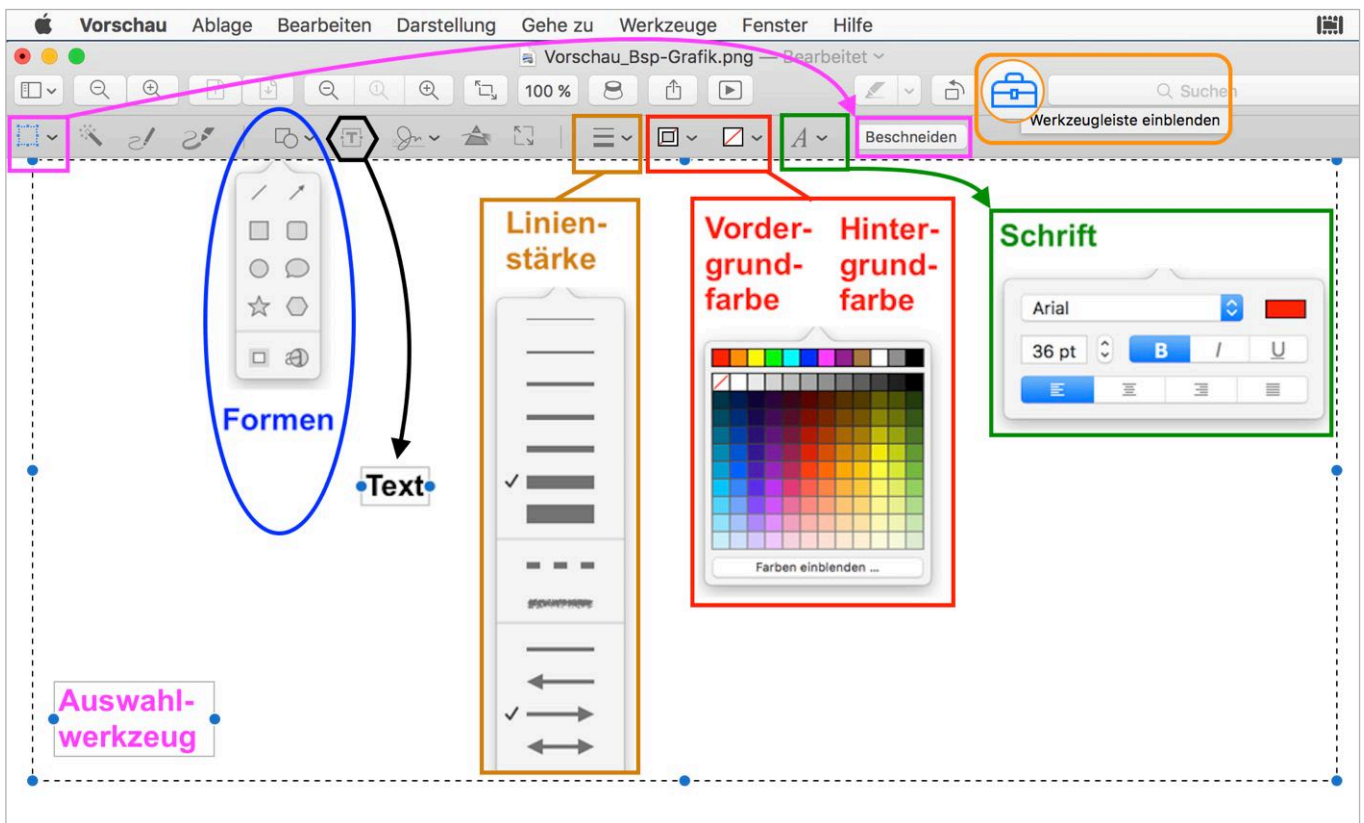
Vorschau Ablage Bearbeiten Darstellung Gehe zu Werkzeuge Fenster Hilfe

Vorschau_Bsp-Grafik.png — Bearbeitet

100 %

Suchen

Werkzeugleiste einblenden

Beschneiden

Linienstärke

Vordergrundfarbe

Hintergrundfarbe

Schrift

Arial

36 pt

B

I

U

Farben einblenden ...

Formen

Text

Auswahlwerkzeug